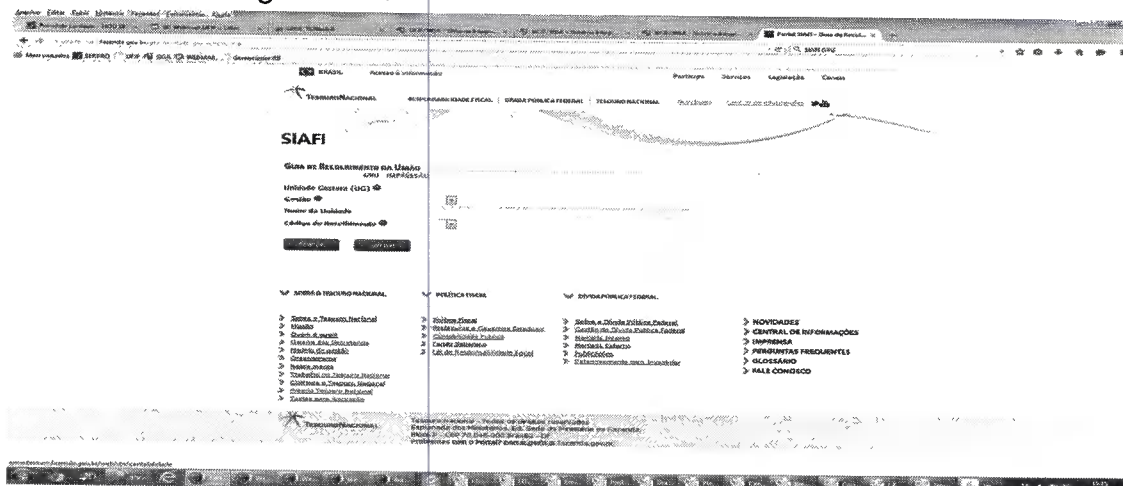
Arquivo Editar Exibir Histórico Favoritos Ferramentas Ajuda

Portal SIAFI - Guia de Recol...

BRASIL Acesso à informação

Participe Serviços Legislação Canais

TesouroNacional

SIAFI

Guia de Recolhimento da União
GRU IMPRESSÃO

Unidade Gestora (UG)
Gestão
Nome da Unidade
Código de Recolhimento

SOBRE O TESOURO NACIONAL
Sobre o Tesouro Nacional
Missão
Quem é quem
Estrutura
Organograma
Tesouro Nacional
Prêmio Tesouro Nacional
Textos para Discussão

POLÍTICA FISCAL
Política Fiscal
Contas Públicas
Lei de Responsabilidade Fiscal

DÍVIDA PÚBLICA FEDERAL
Sobre a Dívida Pública Federal
Gestão da Dívida Pública Federal
Mercado Interno
Mercado Externo
Publicações
Relacionamento com Investidor

NOVIDADES
CENTRAL DE INFORMAÇÕES
IMPRENSA
PERGUNTAS FREQUENTES
GLOSSÁRIO
FALE CONOSCO

TesouroNacional

Tesouro Nacional - Todos os direitos reservados
Esplanada dos Ministérios, Ed. Sede do Ministério da Fazenda
Bloco P - CEP 70.048-900 Brasília - DF
Problemas com o Portal? Entre em contato